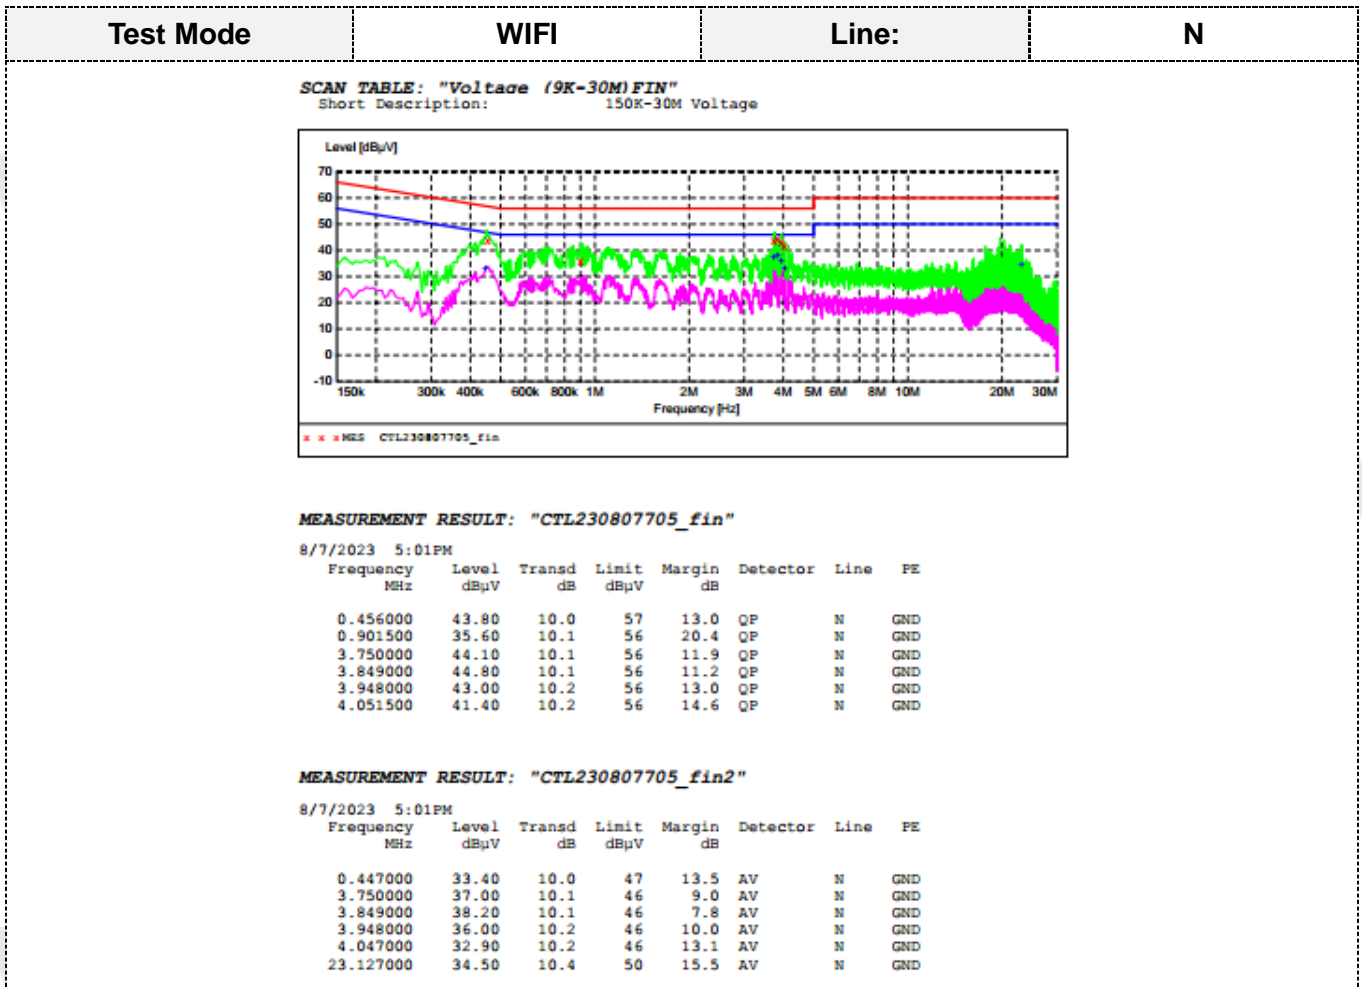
| Test Mode | WIFI | Line: | N |
|---|---|---|---|

SCAN TABLE: "Voltage (9K-30M) FIN"
Short Description: 150K-30M Voltage

Level [dBµV]
70
60
50
40
30
20
10
0
-10
150k 300k 400k 600k 800k 1M 2M 3M 4M 5M 6M 8M 10M 20M 30M
Frequency [Hz]

x x x MES CTL230807705_fin

MEASUREMENT RESULT: "CTL230807705_fin"

8/7/2023 5:01PM

| Frequency MHz | Level dBµV | Transd dB | Limit dBµV | Margin dB | Detector | Line | PE |
|---|---|---|---|---|---|---|---|
| 0.456000 | 43.80 | 10.0 | 57 | 13.0 | QP | N | GND |
| 0.901500 | 35.60 | 10.1 | 56 | 20.4 | QP | N | GND |
| 3.750000 | 44.10 | 10.1 | 56 | 11.9 | QP | N | GND |
| 3.849000 | 44.80 | 10.1 | 56 | 11.2 | QP | N | GND |
| 3.948000 | 43.00 | 10.2 | 56 | 13.0 | QP | N | GND |
| 4.051500 | 41.40 | 10.2 | 56 | 14.6 | QP | N | GND |

MEASUREMENT RESULT: "CTL230807705_fin2"

8/7/2023 5:01PM

| Frequency MHz | Level dBµV | Transd dB | Limit dBµV | Margin dB | Detector | Line | PE |
|---|---|---|---|---|---|---|---|
| 0.447000 | 33.40 | 10.0 | 47 | 13.5 | AV | N | GND |
| 3.750000 | 37.00 | 10.1 | 46 | 9.0 | AV | N | GND |
| 3.849000 | 38.20 | 10.1 | 46 | 7.8 | AV | N | GND |
| 3.948000 | 36.00 | 10.2 | 46 | 10.0 | AV | N | GND |
| 4.047000 | 32.90 | 10.2 | 46 | 13.1 | AV | N | GND |
| 23.127000 | 34.50 | 10.4 | 50 | 15.5 | AV | N | GND |